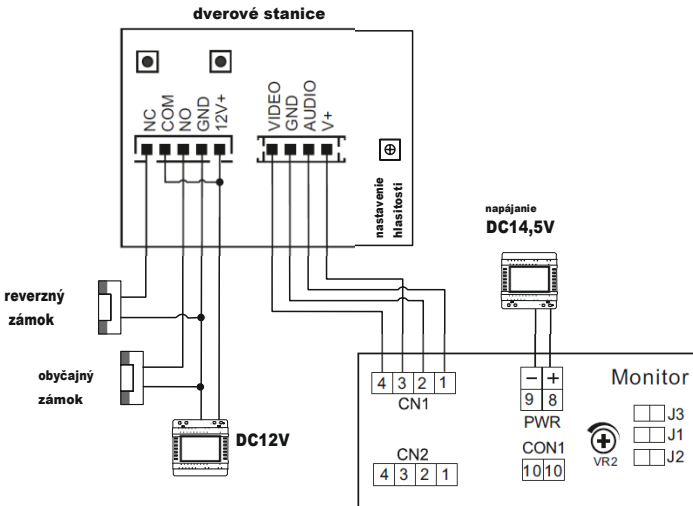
dverové stanice

NC
COM
NO
GND
12V+

VIDEO
GND
AUDIO
V+

nastavenie hlasitosti

napájanie
DC14,5V

reverzný zámok

obyčajný zámok

DC12V

4 3 2 1
CN1

− +
9 8
PWR

CON1
10 10

CN2
4 3 2 1

VR2

Monitor

J3
J1
J2